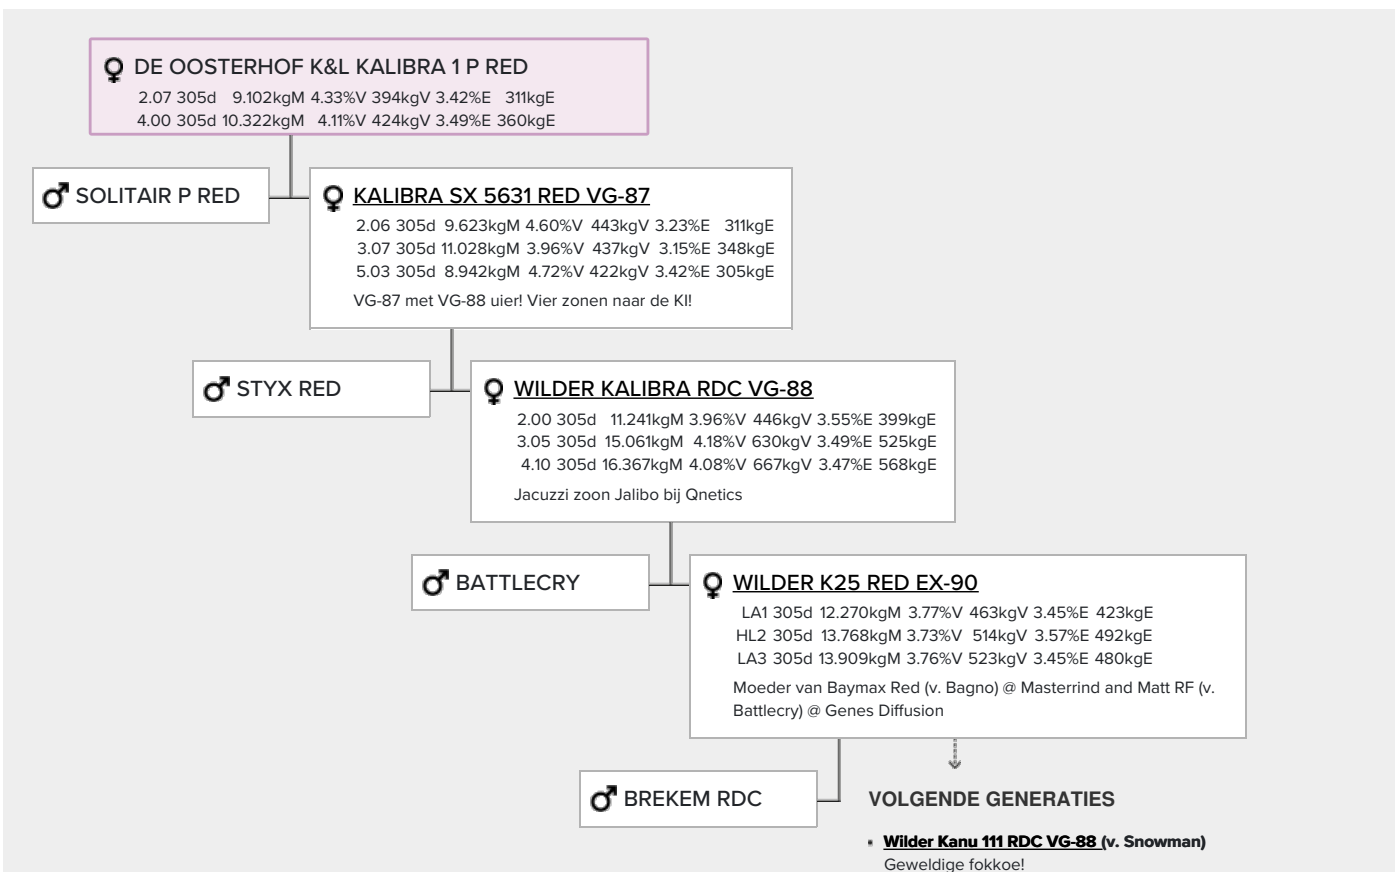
♀ DE OOSTERHOF K&L KALIBRA 1 P RED
2.07 305d 9.102kgM 4.33%V 394kgV 3.42%E 311kgE
4.00 305d 10.322kgM 4.11%V 424kgV 3.49%E 360kgE

♂ SOLITAIR P RED

♀ KALIBRA SX 5631 RED VG-87
2.06 305d 9.623kgM 4.60%V 443kgV 3.23%E 311kgE
3.07 305d 11.028kgM 3.96%V 437kgV 3.15%E 348kgE
5.03 305d 8.942kgM 4.72%V 422kgV 3.42%E 305kgE
VG-87 met VG-88 uier! Vier zonen naar de KI!

♂ STYX RED

♀ WILDER KALIBRA RDC VG-88
2.00 305d 11.241kgM 3.96%V 446kgV 3.55%E 399kgE
3.05 305d 15.061kgM 4.18%V 630kgV 3.49%E 525kgE
4.10 305d 16.367kgM 4.08%V 667kgV 3.47%E 568kgE
Jacuzzi zoon Jalibo bij Qnetics

♂ BATTLECRY

♀ WILDER K25 RED EX-90
LA1 305d 12.270kgM 3.77%V 463kgV 3.45%E 423kgE
HL2 305d 13.768kgM 3.73%V 514kgV 3.57%E 492kgE
LA3 305d 13.909kgM 3.76%V 523kgV 3.45%E 480kgE
Moeder van Baymax Red (v. Bagno) @ Masterrind and Matt RF (v. Battlecry) @ Genes Diffusion

♂ BREKEM RDC

VOLGENDE GENERATIES

• Wilder Kanu 111 RDC VG-88 (v. Snowman)
Geweldige fokkoe!